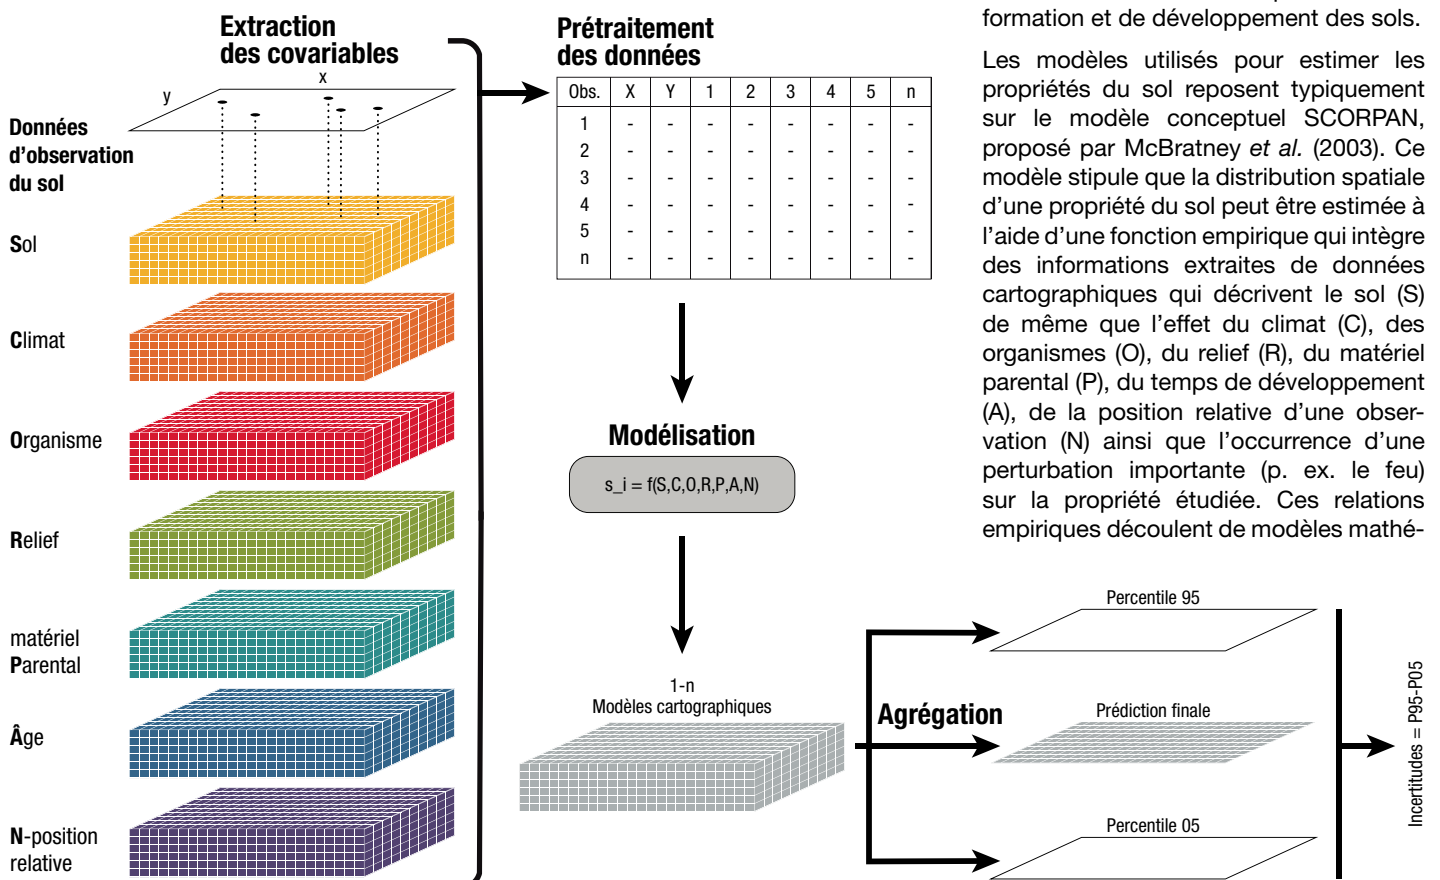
Extraction des covariables

y

x

Données d'observation du sol

Sol

Climat

Organisme

Relief

matériel Parental

Âge

N-position relative

Prétraitement des données

| Obs. | X | Y | 1 | 2 | 3 | 4 | 5 | n |
|---|---|---|---|---|---|---|---|---|
| 1 | - | - | - | - | - | - | - | - |
| 2 | - | - | - | - | - | - | - | - |
| 3 | - | - | - | - | - | - | - | - |
| 4 | - | - | - | - | - | - | - | - |
| 5 | - | - | - | - | - | - | - | - |
| n | - | - | - | - | - | - | - | - |

Modélisation

s_i = f(S,C,O,R,P,A,N)

1-n
Modèles cartographiques

Agrégation

Percentile 95

Prédiction finale

Percentile 05

Incertitudes = P95-P05

formation et de développement des sols.

Les modèles utilisés pour estimer les propriétés du sol reposent typiquement sur le modèle conceptuel SCORPAN, proposé par McBratney et al. (2003). Ce modèle stipule que la distribution spatiale d'une propriété du sol peut être estimée à l'aide d'une fonction empirique qui intègre des informations extraites de données cartographiques qui décrivent le sol (S) de même que l'effet du climat (C), des organismes (O), du relief (R), du matériel parental (P), du temps de développement (A), de la position relative d'une observation (N) ainsi que l'occurrence d'une perturbation importante (p. ex. le feu) sur la propriété étudiée. Ces relations empiriques découlent de modèles mathé-